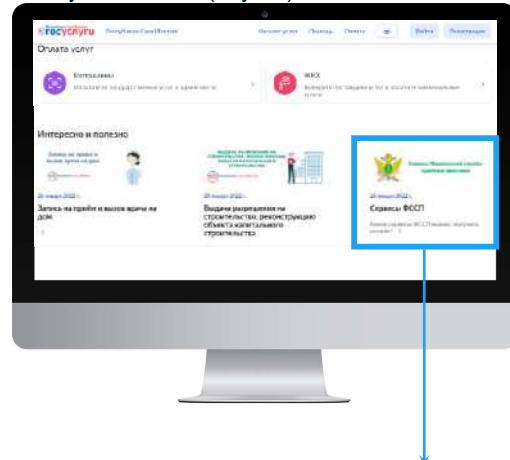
госуслуги

Каталог услуг Помощь Оплата Войти Регистрация

Оплата услуг

Штрафы

ЖКХ

Интересно и полезно

Запись на прием и вызов врача на дом

Выдача разрешения на строительство, реконструкцию объекта капитального строительства

Сервисы ФССП

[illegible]